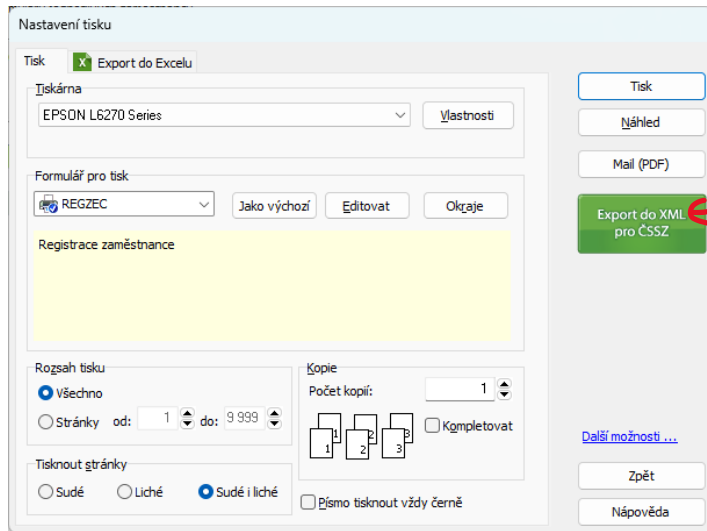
Nastavení tisku

Tisk
Export do Excelu

Tiskárna
EPSON L6270 Series
Vlastnosti

Formulář pro tisk
REGZEC
Jako výchozí
Editovat
Okraje

Registrace zaměstnance

Rozsah tisku
Všechno
Stránky od: 1 do: 9 999

Kopie
Počet kopií: 1
Kompletovat

Tisknout stránky
Sudé
Liché
Sudé i liché

Písmo tisknout vždy černě

Tisk
Náhled
Mail (PDF)
Export do XML pro ČSSZ

Další možnosti ...

Zpět
Nápověda